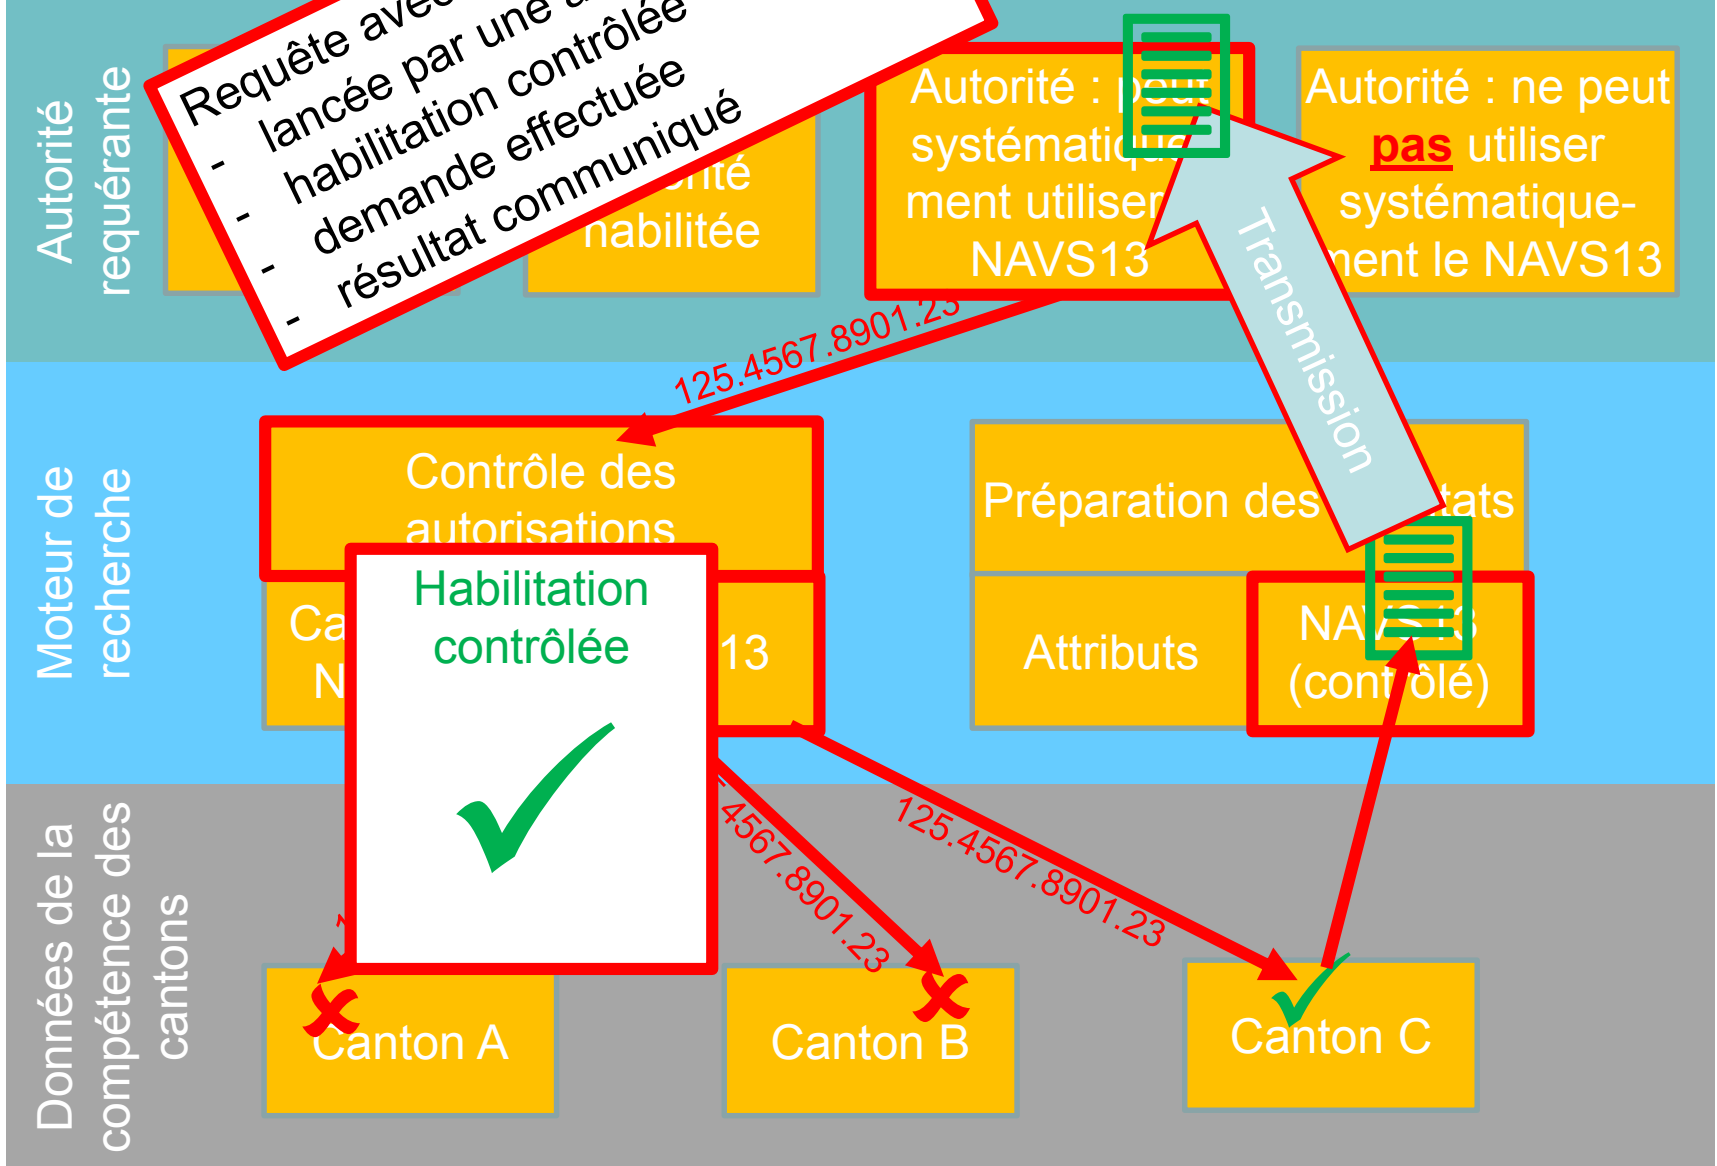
Autorité requérante

Requête ave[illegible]
lancée par une a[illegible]
- habilitation contrôlée
- demande effectuée
- résultat communiqué
-

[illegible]orité habilitée

Autorité : peu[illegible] systématiq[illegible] ment utiliser NAVS13

Autorité : ne peut pas utiliser systématiquement le NAVS13

Transmission

125.4567.8901.23

Moteur de recherche

Contrôle des autorisations

Ca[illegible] N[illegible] 13

Habilitation contrôlée

✓

Préparation des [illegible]tats

Attributs

NA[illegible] (cont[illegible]ôlé)

Données de la compétence des cantons

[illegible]4567.8901.23

125.4567.8901.23

Canton A

Canton B

Canton C